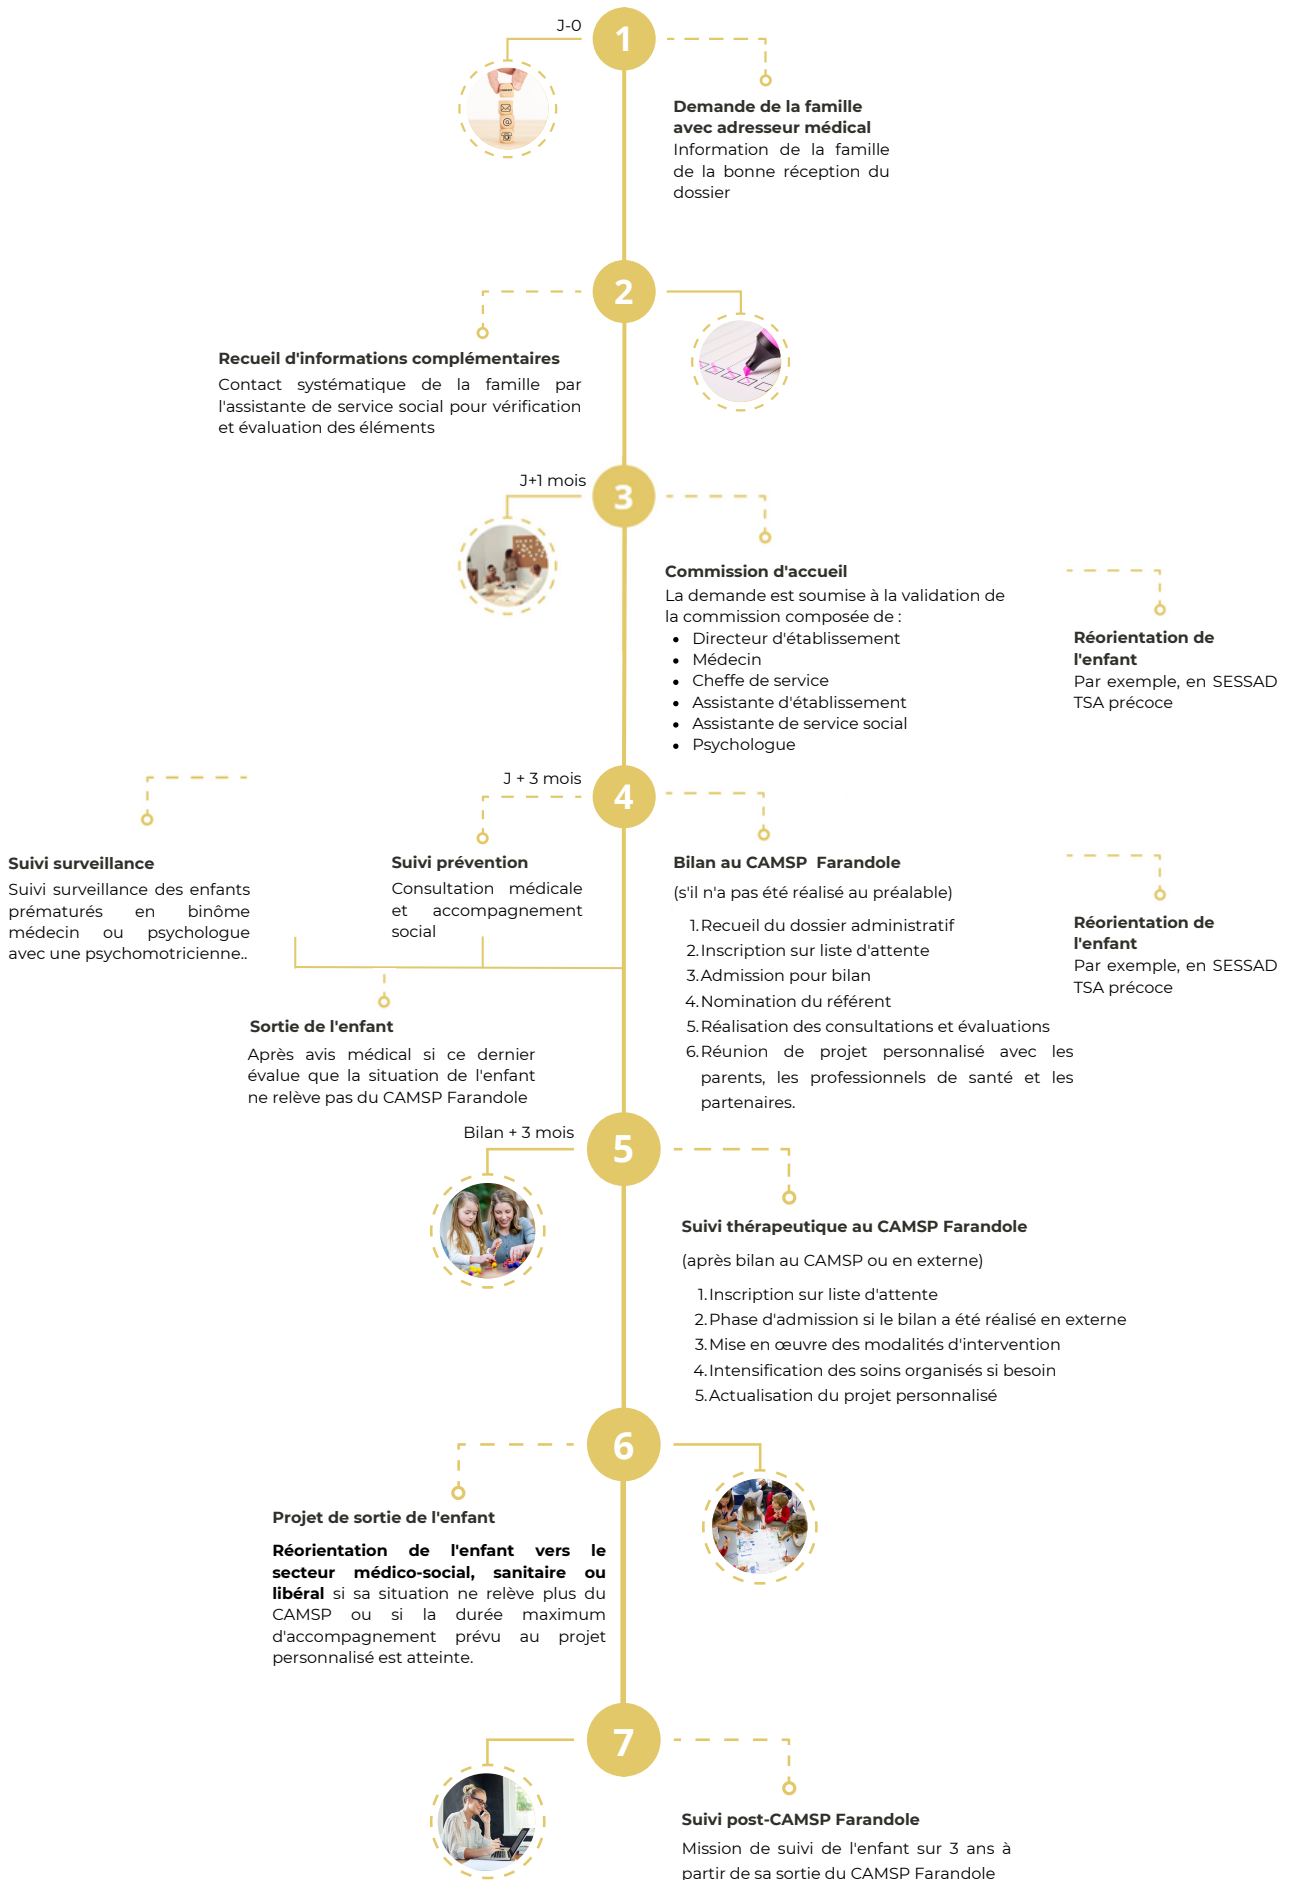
J-0

1

Demande de la famille avec adresseur médical
Information de la famille de la bonne réception du dossier

2

Recueil d'informations complémentaires
Contact systématique de la famille par l'assistante de service social pour vérification et évaluation des éléments

J+1 mois

3

Commission d'accueil
La demande est soumise à la validation de la commission composée de :
- Directeur d'établissement
- Médecin
- Cheffe de service
- Assistante d'établissement
- Assistante de service social
- Psychologue

Réorientation de l'enfant
Par exemple, en SESSAD TSA précoce

J + 3 mois

4

Suivi surveillance
Suivi surveillance des enfants prématurés en binôme médecin ou psychologue avec une psychomotricienne..

Suivi prévention
Consultation médicale et accompagnement social

Bilan au CAMSP Farandole
(s'il n'a pas été réalisé au préalable)
1. Recueil du dossier administratif
2. Inscription sur liste d'attente
3. Admission pour bilan
4. Nomination du référent
5. Réalisation des consultations et évaluations
6. Réunion de projet personnalisé avec les parents, les professionnels de santé et les partenaires.

Réorientation de l'enfant
Par exemple, en SESSAD TSA précoce

Sortie de l'enfant
Après avis médical si ce dernier évalue que la situation de l'enfant ne relève pas du CAMSP Farandole

Bilan + 3 mois

5

Suivi thérapeutique au CAMSP Farandole
(après bilan au CAMSP ou en externe)
1. Inscription sur liste d'attente
2. Phase d'admission si le bilan a été réalisé en externe
3. Mise en œuvre des modalités d'intervention
4. Intensification des soins organisés si besoin
5. Actualisation du projet personnalisé

6

Projet de sortie de l'enfant
**Réorientation de l'enfant vers le secteur médico-social, sanitaire ou libéral** si sa situation ne relève plus du CAMSP ou si la durée maximum d'accompagnement prévu au projet personnalisé est atteinte.

7

Suivi post-CAMSP Farandole
Mission de suivi de l'enfant sur 3 ans à partir de sa sortie du CAMSP Farandole